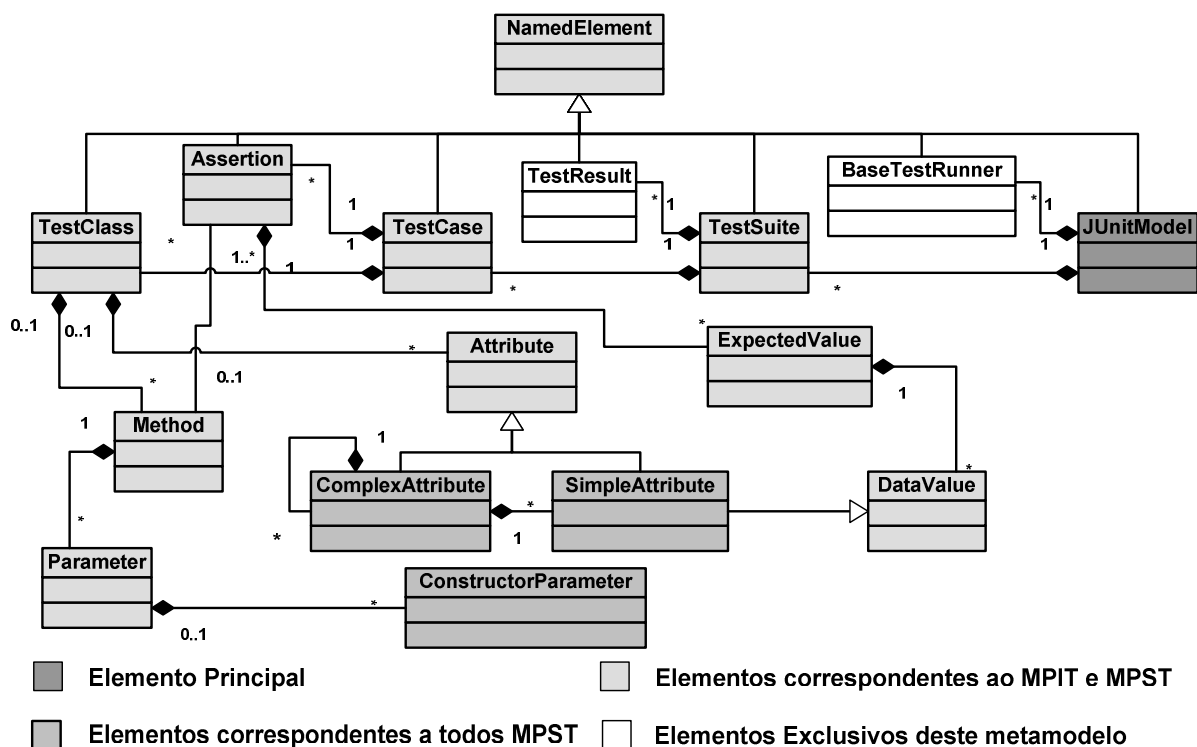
NamedElement

Assertion

TestResult

BaseTestRunner

TestClass

TestCase

TestSuite

JUnitModel

*
1
1
*
1
1
*
1
1
*
1..*
1
*
*
*

0..1
0..1

Attribute

ExpectedValue

*
*
0..1
1

Method

1

ComplexAttribute

SimpleAttribute

DataValue

*
*
1
*

Parameter

ConstructorParameter

*
0..1

Elemento Principal

Elementos correspondentes ao MPIT e MPST

Elementos correspondentes a todos MPST

Elementos Exclusivos deste metamodelo